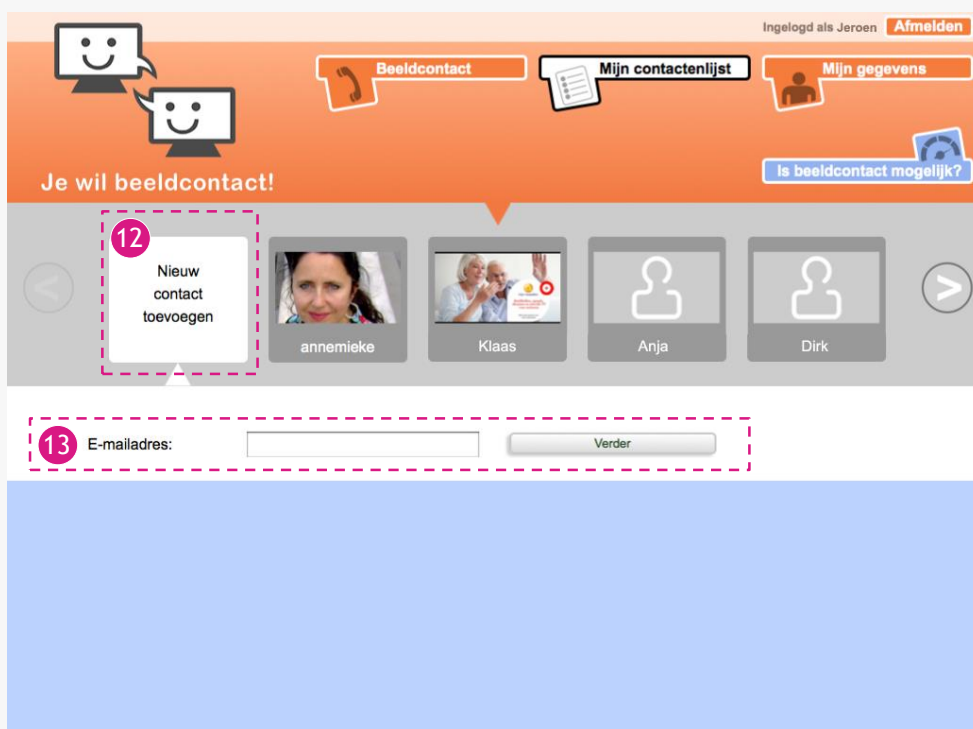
Ingelogd als Jeroen Afmelden

Beeldcontact

Mijn contactenlijst

Mijn gegevens

Is beeldcontact mogelijk?

Je wil beeldcontact!

12

Nieuw contact toevoegen

annemieke

Klaas

Anja

Dirk

13

E-mailadres:

Verder